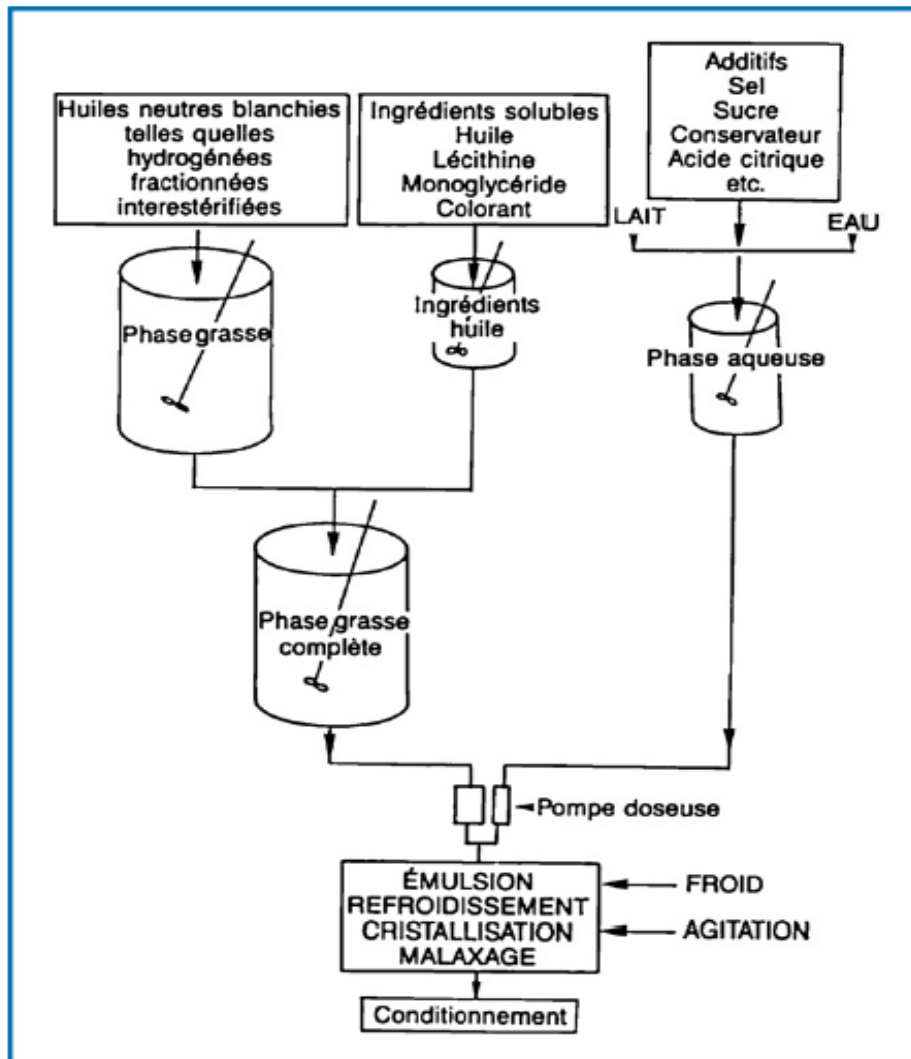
Huiles neutres blanchies
telles quelles
hydrogénées
fractionnées
interestérifiées

Ingrédients solubles
Huile
Lécithine
Monoglycéride
Colorant

Additifs
Sel
Sucre
Conservateur
Acide citrique
etc.

LAIT

EAU

Phase grasse

Ingrédients huile

Phase aqueuse

Phase grasse complète

Pompe doseuse

ÉMULSION
REFROIDISSEMENT
CRISTALLISATION
MALAXAGE

FROID

AGITATION

Conditionnement